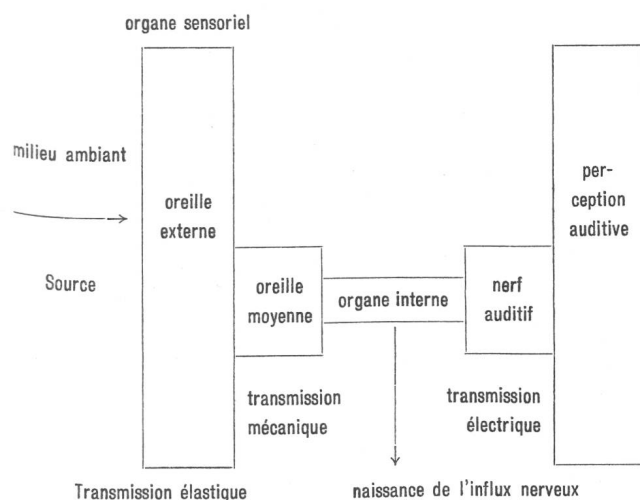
organe sensoriel

milieu ambiant

Source

oreille externe

oreille moyenne

organe interne

nerf auditif

per-ception auditive

transmission mécanique

transmission électrique

Transmission élastique

naissance de l'influx nerveux